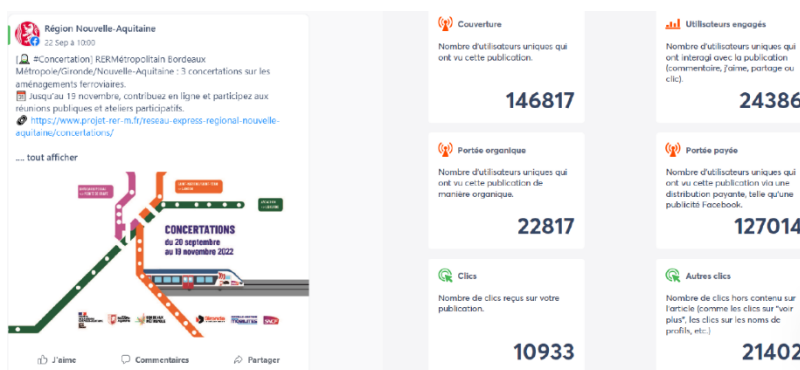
Région Nouvelle-Aquitaine
22 Sep à 10:00

[ #Concertation] RERMétropolitain Bordeaux Métropole/Gironde/Nouvelle-Aquitaine : 3 concertations sur les aménagements ferroviaires.
Jusqu'au 19 novembre, contribuez en ligne et participez aux réunions publiques et ateliers participatifs.
https://www.projet-rer-m.fr/reseau-express-regional-nouvelle-aquitaine/concertations/

.... tout afficher

CONCERTATIONS
du 20 septembre au 19 novembre 2022

J'aime
Commentaires
Partager

Couverture
Nombre d'utilisateurs uniques qui ont vu cette publication.
146817

Utilisateurs engagés
Nombre d'utilisateurs uniques qui ont interagi avec la publication (commentaire, j'aime, partage ou clic).
24386

Portée organique
Nombre d'utilisateurs uniques qui ont vu cette publication de manière organique.
22817

Portée payée
Nombre d'utilisateurs uniques qui ont vu cette publication via une distribution payante, telle qu'une publicité Facebook.
127014

Clics
Nombre de clics reçus sur votre publication.
10933

Autres clics
Nombre de clics hors contenu sur l'article (comme les clics sur "voir plus", les clics sur les noms de profils, etc.)
21402